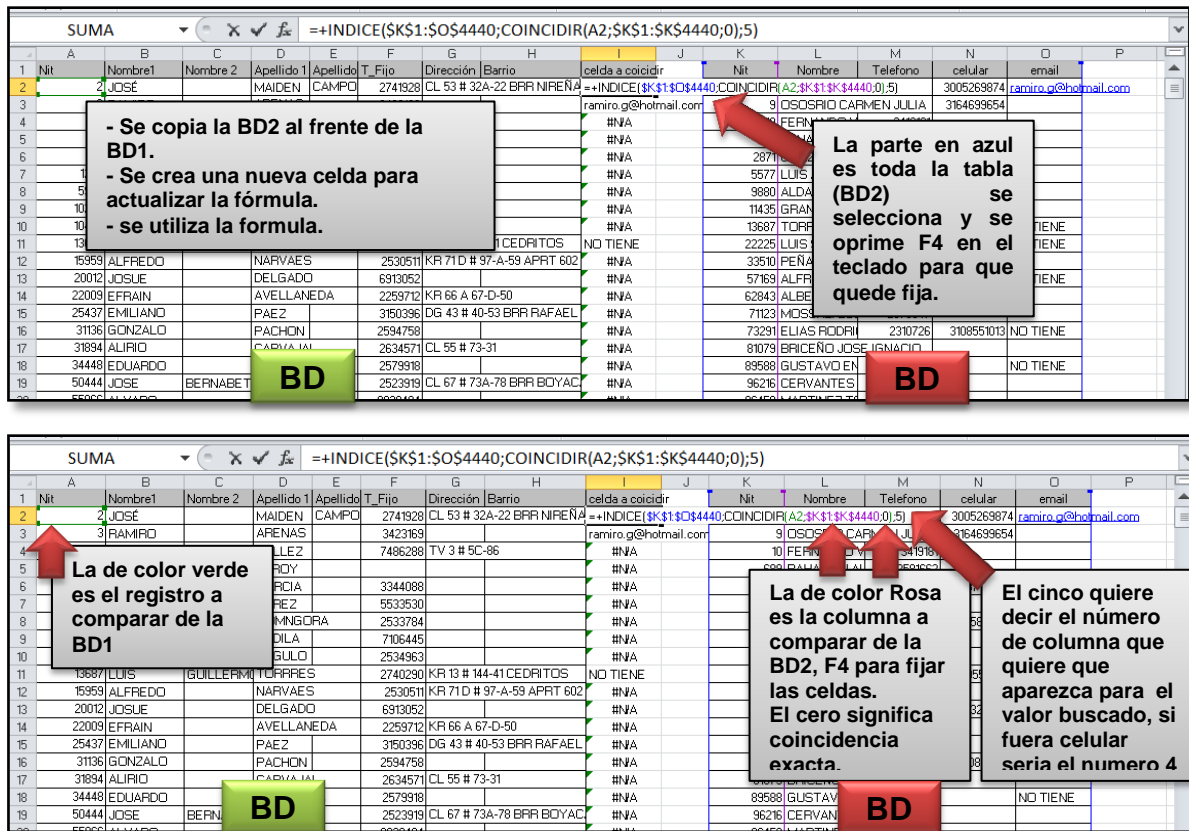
SUMA
=+INDICE($K$1:$O$4440;COINCIDIR(A2;$K$1:$K$4440;0);5)

| | A | B | C | D | E | F | G | H | I | J | K | L | M | N | O | P |
|---|---|---|---|---|---|---|---|---|---|---|---|---|---|---|---|---|
| 1 | Nit | Nombre1 | Nombre 2 | Apellido 1 | Apellido | T_Fijo | Dirección | Barrio | celda a coicidir | | Nit | Nombre | Telefono | celular | email | |
| 2 | 2 | JOSÉ | | MAIDEN | CAMPO | 2741928 | CL 53 # 32A-22 BRR NIREÑA | | =+INDICE($K$1:$O$4440;COINCIDIR(A2;$K$1:$K$4440;0);5) | | | | | 3005269874 | ramiro.g@hotmail.com | |
| 3 | | | | | | | | | ramiro.g@hotmail.com | | 9 | OSOSRIO CARMEN JULIA | | 3164699654 | | |
| 11 | 13 | | | | | | | 1 CEDRITOS | NO TIENE | | 22225 | LUIS | | | TIENE | |
| 12 | 15959 | ALFREDO | | NARVAES | | 2530511 | KR 71 D # 97-A-59 APRT 602 | | #N/A | | 33510 | PEÑA | | | | |
| 13 | 20012 | JOSUE | | DELGADO | | 6913052 | | | #N/A | | 57169 | ALFR | | | TIENE | |
| 14 | 22009 | EFRAIN | | AVELLANEDA | | 2259712 | KR 66 A 67-D-50 | | #N/A | | 62843 | ALBE | | | | |
| 15 | 25437 | EMILIANO | | PAEZ | | 3150396 | DG 43 # 40-53 BRR RAFAEL | | #N/A | | 71123 | MOS | | | | |
| 16 | 31136 | GONZALO | | PACHON | | 2594758 | | | #N/A | | 73291 | ELIAS RODRI | 2310726 | 3108551013 | NO TIENE | |
| 17 | 31894 | ALIRIO | | CARVAJAL | | 2634571 | CL 55 # 73-31 | | #N/A | | 81079 | BRICEÑO JOSE IGNACIO | | | | |
| 18 | 34448 | EDUARDO | | | | 2579918 | | | #N/A | | 89588 | GUSTAVO EN | | | NO TIENE | |
| 19 | 50444 | JOSE | BERNABET | | | 2523919 | CL 67 # 73A-78 BRR BOYAC | | #N/A | | 96216 | CERVANTES | | | | |

- Se copia la BD2 al frente de la BD1.
- Se crea una nueva celda para actualizar la fórmula.
- se utiliza la formula.

La parte en azul es toda la tabla (BD2) se selecciona y se oprime F4 en el teclado para que quede fija.

BD
BD

SUMA
=+INDICE($K$1:$O$4440;COINCIDIR(A2;$K$1:$K$4440;0);5)

| | A | B | C | D | E | F | G | H | I | J | K | L | M | N | O | P |
|---|---|---|---|---|---|---|---|---|---|---|---|---|---|---|---|---|
| 1 | Nit | Nombre1 | Nombre 2 | Apellido 1 | Apellido | T_Fijo | Dirección | Barrio | celda a coicidir | | Nit | Nombre | Telefono | celular | email | |
| 2 | 2 | JOSÉ | | MAIDEN | CAMPO | 2741928 | CL 53 # 32A-22 BRR NIREÑA | | =+INDICE($K$1:$O$4440;COINCIDIR(A2;$K$1:$K$4440;0);5) | | | | | 3005269874 | ramiro.g@hotmail.com | |
| 3 | 3 | RAMIRO | | ARENAS | | 3423169 | | | ramiro.g@hotmail.com | | 9 | OSOS | | 3164699654 | | |
| 4 | | | | LLEZ | | 7486288 | TV 3 # 5C-86 | | #N/A | | 10 | FERN | | | | |
| 11 | 13687 | LUIS | GUILLERMO | TORRRES | | 2740290 | KR 13 # 144-41 CEDRITOS | | NO TIENE | | | | | | | |
| 12 | 15959 | ALFREDO | | NARVAES | | 2530511 | KR 71 D # 97-A-59 APRT 602 | | #N/A | | | | | | | |
| 13 | 20012 | JOSUE | | DELGADO | | 6913052 | | | #N/A | | | | | | | |
| 14 | 22009 | EFRAIN | | AVELLANEDA | | 2259712 | KR 66 A 67-D-50 | | #N/A | | | | | | | |
| 15 | 25437 | EMILIANO | | PAEZ | | 3150396 | DG 43 # 40-53 BRR RAFAEL | | #N/A | | | | | | | |
| 16 | 31136 | GONZALO | | PACHON | | 2594758 | | | #N/A | | | | | | | |
| 17 | 31894 | ALIRIO | | CARVAJAL | | 2634571 | CL 55 # 73-31 | | #N/A | | | | | | | |
| 18 | 34448 | EDUARDO | | | | 2579918 | | | #N/A | | 89588 | GUSTAV | | | NO TIENE | |
| 19 | 50444 | JOSE | BERN | | | 2523919 | CL 67 # 73A-78 BRR BOYAC | | #N/A | | 96216 | CERVAN | | | | |

La de color verde es el registro a comparar de la BD1

La de color Rosa es la columna a comparar de la BD2, F4 para fijar las celdas.
El cero significa coincidencia exacta.

El cinco quiere decir el número de columna que quiere que aparezca para el valor buscado, si fuera celular seria el numero 4

BD
BD